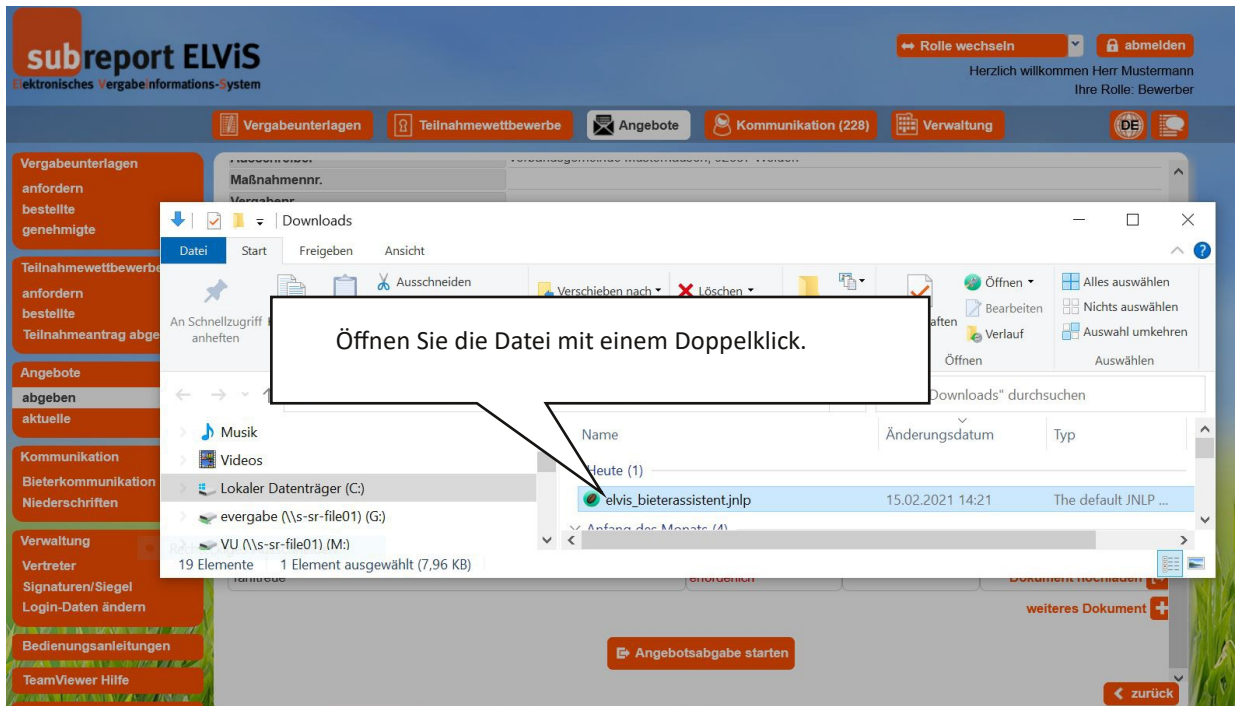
subreport ELViS
Elektronisches Vergabeinformations-System

Rolle wechseln
abmelden
Herzlich willkommen Herr Mustermann
Ihre Rolle: Bewerber

Vergabeunterlagen
Teilnahmewettbewerbe
Angebote
Kommunikation (228)
Verwaltung
DE

Vergabeunterlagen
anfordern
bestellte
genehmigte

Teilnahmewettbewerbe
anfordern
bestellte
Teilnahmeantrag abge

Angebote
abgeben
aktuelle

Kommunikation
Bieterkommunikation
Niederschriften

Verwaltung
Vertreter
Signaturen/Siegel
Login-Daten ändern

Bedienungsanleitungen

TeamViewer Hilfe

Maßnahmennr.
Vergabenr.

Downloads
Datei
Start
Freigeben
Ansicht
Ausschneiden
Verschieben nach
Löschen
Öffnen
Bearbeiten
Verlauf
Öffnen
Alles auswählen
Nichts auswählen
Auswahl umkehren
Auswählen
An Schnellzugriff anheften
aften
"Downloads" durchsuchen

Öffnen Sie die Datei mit einem Doppelklick.

Musik
Videos
Lokaler Datenträger (C:)
evergabe (\\s-sr-file01) (G:)
VU (\\s-sr-file01) (M:)
Name
Änderungsdatum
Typ
Heute (1)
elvis_bieterassistent.jnlp
15.02.2021 14:21
The default JNLP ...
Anfang des Monats (4)
19 Elemente
1 Element ausgewählt (7,96 KB)

Tariftreue
erforderlich
Dokument hochladen
weiteres Dokument
Angebotsabgabe starten
zurück